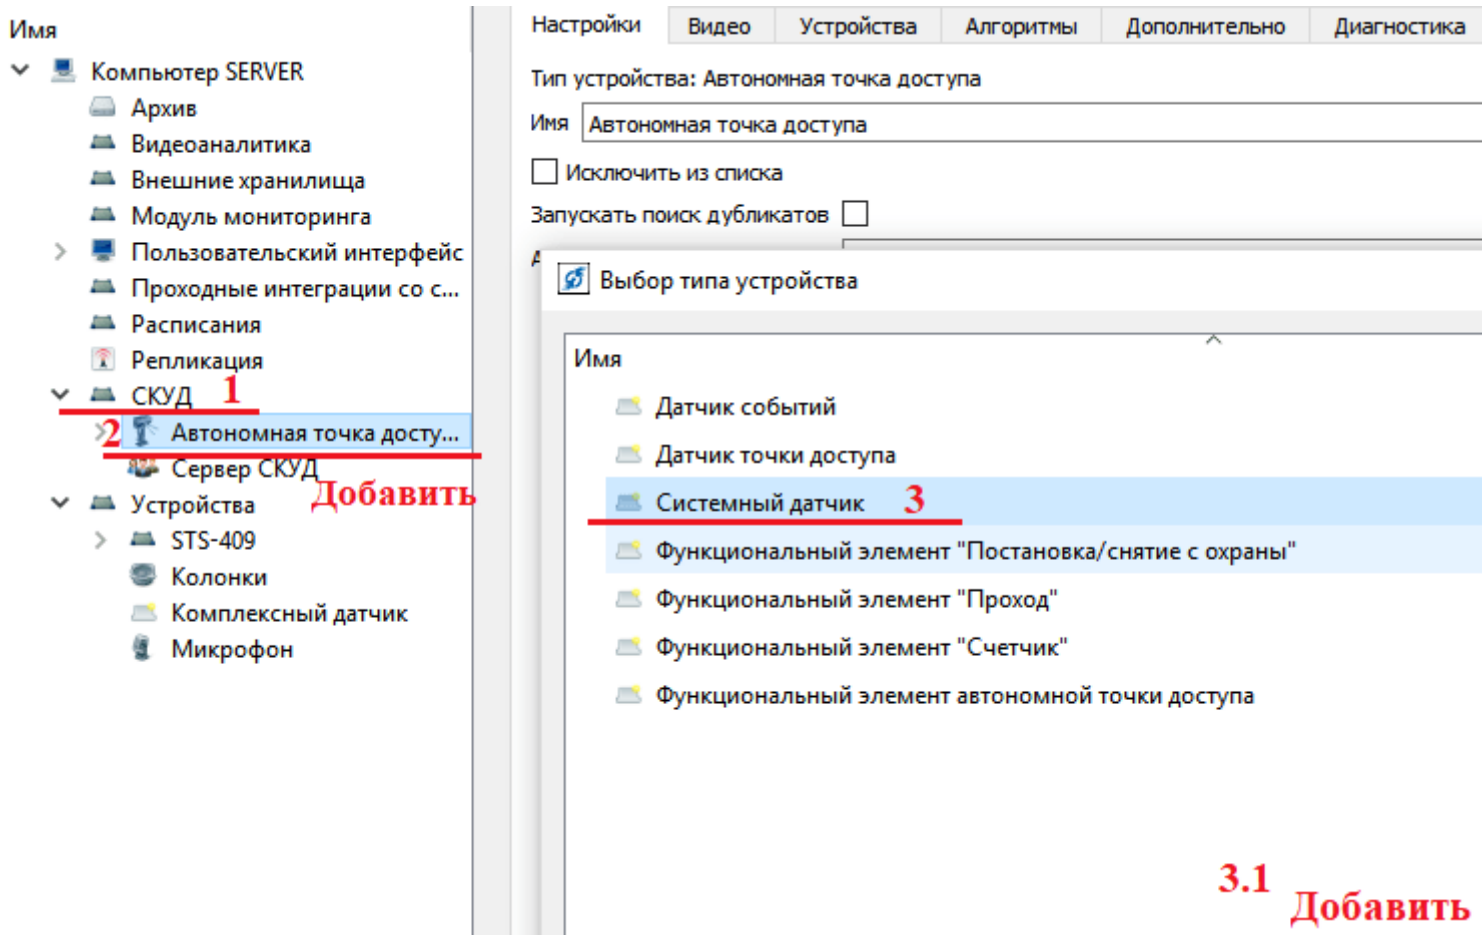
Имя
Компьютер SERVER
Архив
Видеоаналитика
Внешние хранилища
Модуль мониторинга
Пользовательский интерфейс
Проходные интеграции со с...
Расписания
Репликация
СКУД 1
2 Автономная точка досту...
Сервер СКУД
Добавить
Устройства
STS-409
Колонки
Комплексный датчик
Микрофон

Настройки | Видео | Устройства | Алгоритмы | Дополнительно | Диагностика

Тип устройства: Автономная точка доступа
Имя Автономная точка доступа
Исключить из списка
Запускать поиск дубликатов

Выбор типа устройства

Имя
Датчик событий
Датчик точки доступа
Системный датчик 3
Функциональный элемент "Постановка/снятие с охраны"
Функциональный элемент "Проход"
Функциональный элемент "Счетчик"
Функциональный элемент автономной точки доступа

3.1 Добавить